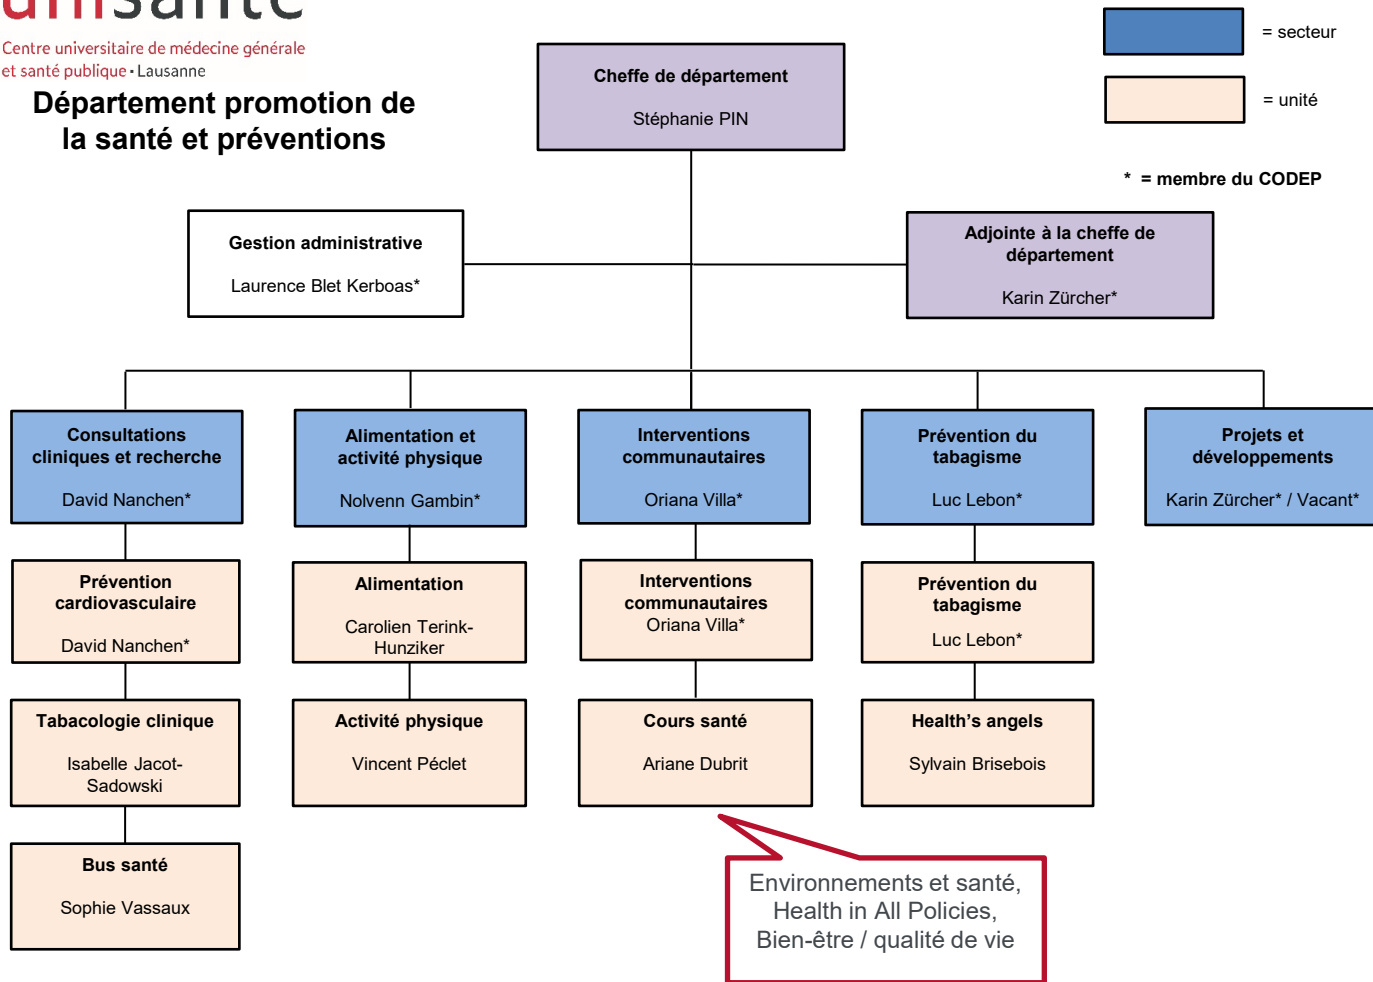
unisanté
Centre universitaire de médecine générale et santé publique · Lausanne

Département promotion de la santé et préventions

= secteur

= unité

* = membre du CODEP

Cheffe de département

Stéphanie PIN

Gestion administrative

Laurence Blet Kerboas*

Adjointe à la cheffe de département

Karin Zürcher*

Consultations cliniques et recherche

David Nanchen*

Alimentation et activité physique

Nolvenn Gambin*

Interventions communautaires

Oriana Villa*

Prévention du tabagisme

Luc Lebon*

Projets et développements

Karin Zürcher* / Vacant*

Prévention cardiovasculaire

David Nanchen*

Alimentation

Carolien Terink-Hunziker

Interventions communautaires
Oriana Villa*

Prévention du tabagisme

Luc Lebon*

Tabacologie clinique

Isabelle Jacot-Sadowski

Activité physique

Vincent Péclet

Cours santé

Ariane Dubrit

Health's angels

Sylvain Brisebois

Bus santé

Sophie Vassaux

Environnements et santé, Health in All Policies, Bien-être / qualité de vie